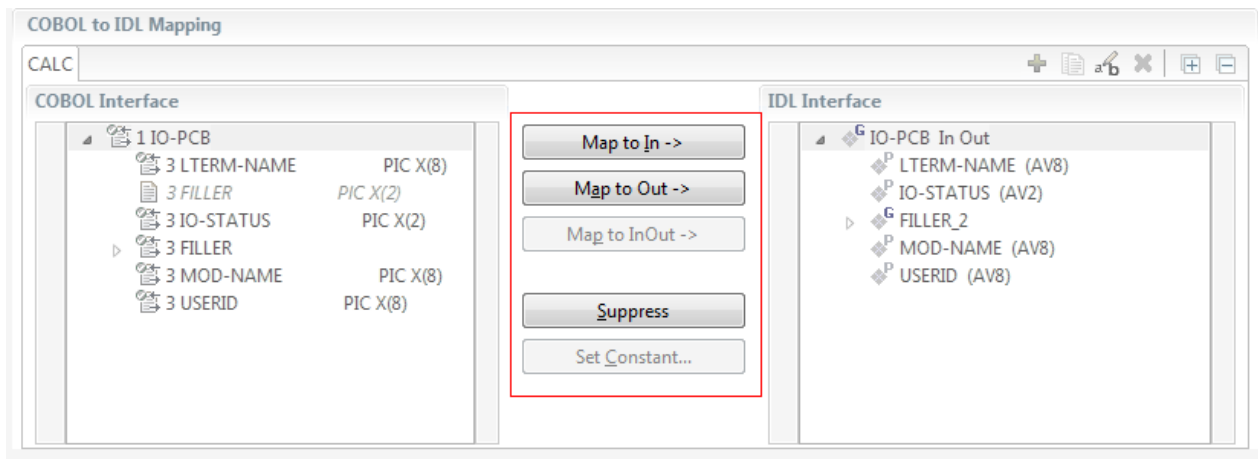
COBOL to IDL Mapping

CALC

COBOL Interface

1 IO-PCB
3 LTERM-NAME PIC X(8)
3 FILLER PIC X(2)
3 IO-STATUS PIC X(2)
3 FILLER
3 MOD-NAME PIC X(8)
3 USERID PIC X(8)

Map to In ->
Map to Out ->
Map to InOut ->
Suppress
Set Constant...

IDL Interface

G IO-PCB In Out
P LTERM-NAME (AV8)
P IO-STATUS (AV2)
G FILLER_2
P MOD-NAME (AV8)
P USERID (AV8)